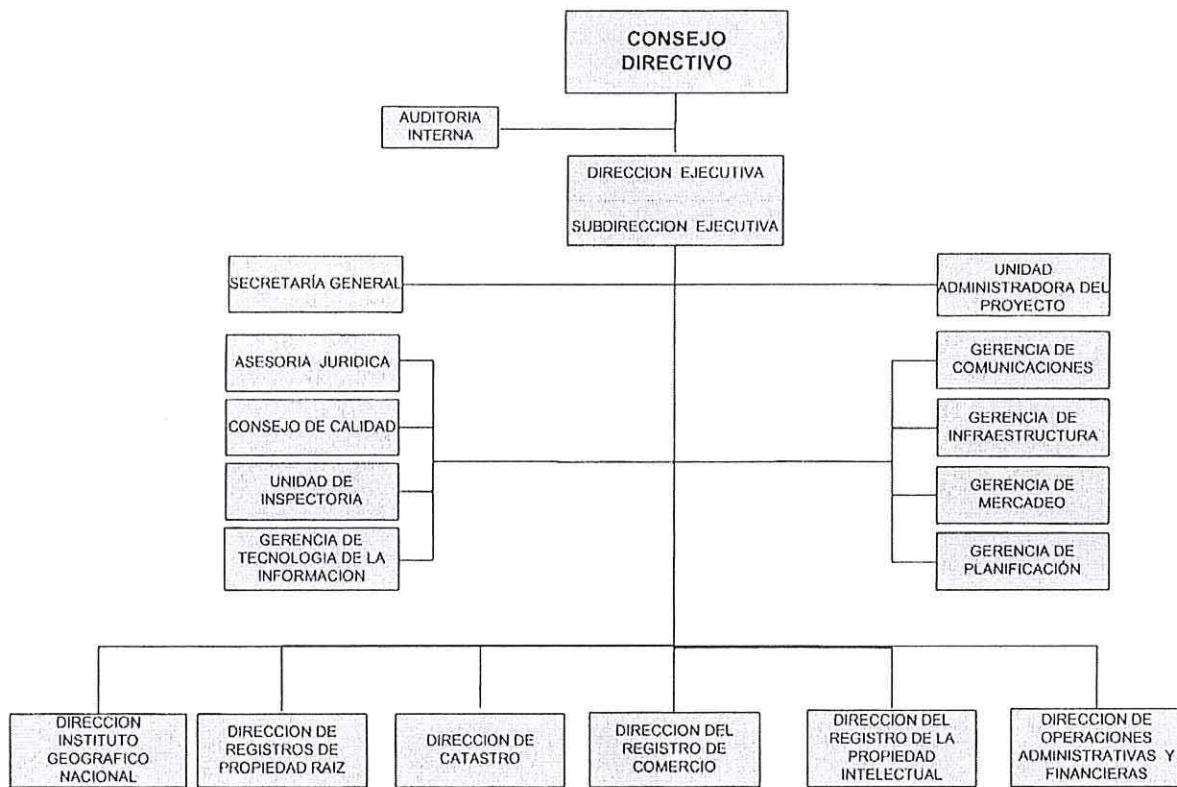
CONSEJO DIRECTIVO

AUDITORIA INTERNA

DIRECCION EJECUTIVA

SUBDIRECCION EJECUTIVA

SECRETARÍA GENERAL

UNIDAD ADMINISTRADORA DEL PROYECTO

ASESORIA JURIDICA

CONSEJO DE CALIDAD

UNIDAD DE INSPECTORIA

GERENCIA DE TECNOLOGIA DE LA INFORMACION

GERENCIA DE COMUNICACIONES

GERENCIA DE INFRAESTRUCTURA

GERENCIA DE MERCADEO

GERENCIA DE PLANIFICACIÓN

DIRECCION INSTITUTO GEOGRAFICO NACIONAL

DIRECCION DE REGISTROS DE PROPIEDAD RAIZ

DIRECCION DE CATASTRO

DIRECCION DEL REGISTRO DE COMERCIO

DIRECCION DEL REGISTRO DE LA PROPIEDAD INTELECTUAL

DIRECCION DE OPERACIONES ADMINISTRATIVAS Y FINANCIERAS